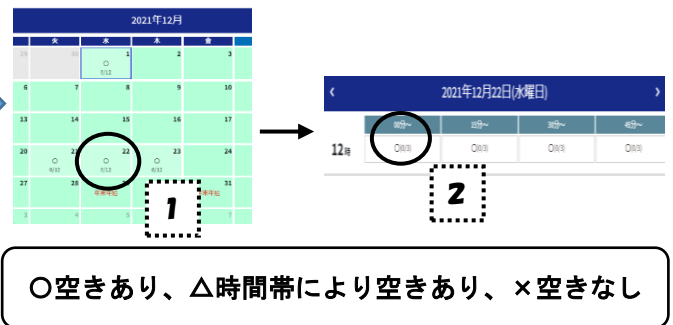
2021年12月

火 水 木 金

29 30 1 2 3
○
0/12

6 7 8 9 10

13 14 15 16 17

20 21 22 23 24
○ ○ ○
0/12 0/12 0/12

27 28 29 30 31
年末年始 年末年始

3 4 5 6 7

1

2021年12月22日(水曜日)

00分～ 15分～ 30分～ 45分～

12時 ○0/3 ○0/3 ○0/3 ○0/3

2

○空きあり、△時間帯により空きあり、×空きなし